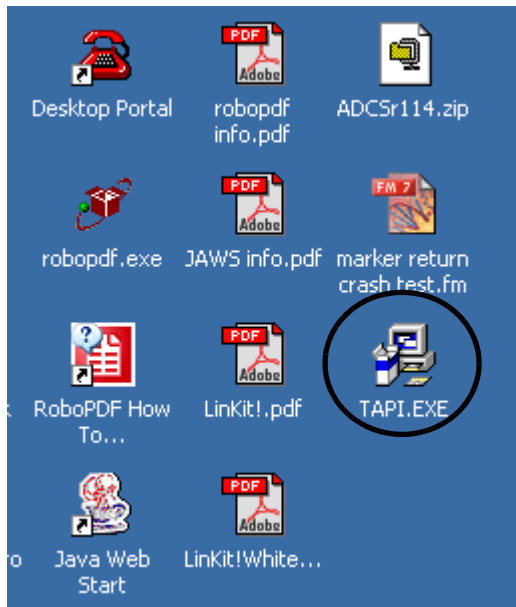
Desktop Portal

PDF
Adobe
robopdf info.pdf

ADCSr114.zip

robopdf.exe

PDF
Adobe
JAWS info.pdf

FM 7
marker return crash test.fm

RoboPDF How To...

PDF
Adobe
LinKit!.pdf

TAPI.EXE

Java Web Start

PDF
Adobe
LinKit!White...